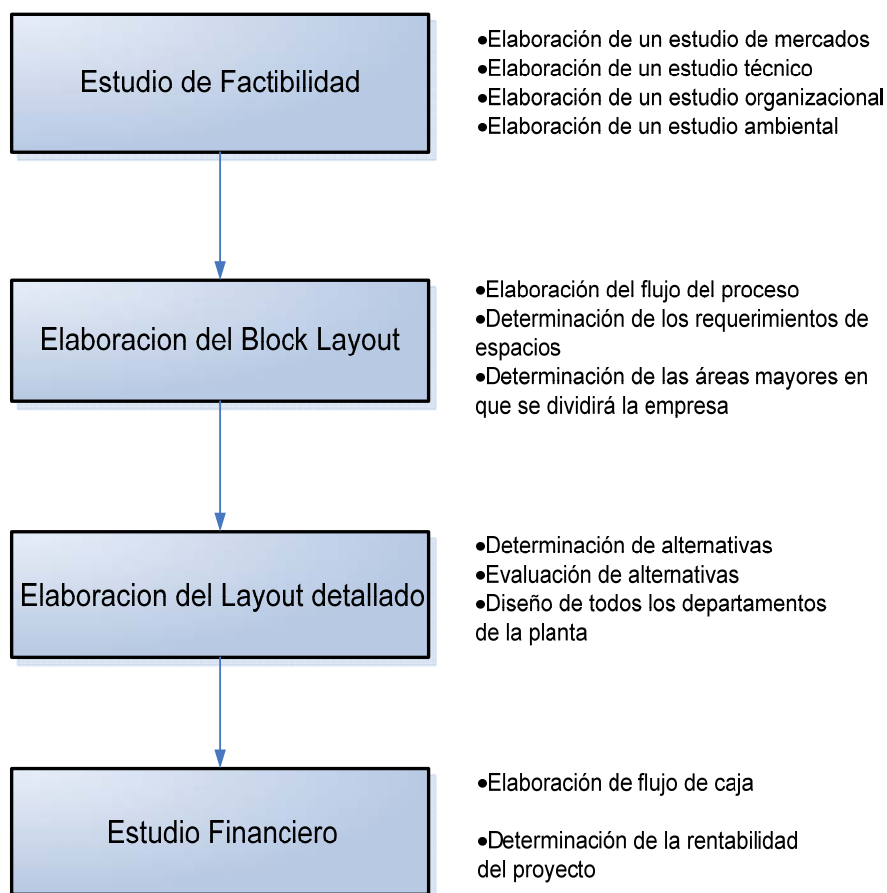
Estudio de Factibilidad

•Elaboración de un estudio de mercados
•Elaboración de un estudio técnico
•Elaboración de un estudio organizacional
•Elaboración de un estudio ambiental

Elaboracion del Block Layout

•Elaboración del flujo del proceso
•Determinación de los requerimientos de espacios
•Determinación de las áreas mayores en que se dividirá la empresa

Elaboracion del Layout detallado

•Determinación de alternativas
•Evaluación de alternativas
•Diseño de todos los departamentos de la planta

Estudio Financiero

•Elaboración de flujo de caja

•Determinación de la rentabilidad del proyecto